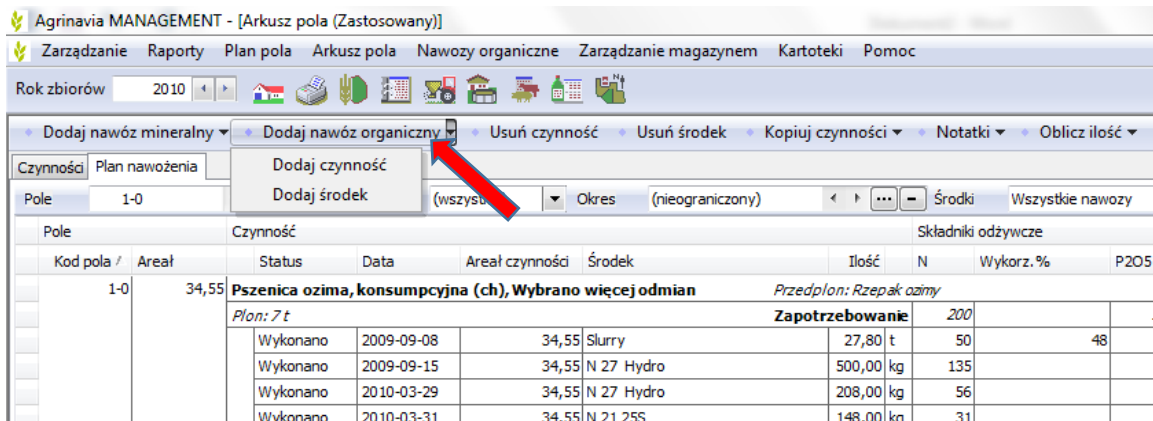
Agrinavia MANAGEMENT - [Arkusz pola (Zastosowany)]

Zarządzanie Raporty Plan pola Arkusz pola Nawozy organiczne Zarządzanie magazynem Kartoteki Pomoc

Rok zbiorów 2010

Dodaj nawóz mineralny ▾ Dodaj nawóz organiczny ▾ Usuń czynność Usuń środek Kopiuj czynności ▾ Notatki ▾ Oblicz ilość ▾

Czynności Plan nawożenia

Dodaj czynność
Dodaj środek

Pole 1-0 (wszyst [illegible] Okres (nieograniczony) Środki Wszystkie nawozy

| Pole | | Czynność | | | | | Składniki odżywcze | | |
|---|---|---|---|---|---|---|---|---|---|
| Kod pola | Areał | Status | Data | Areał czynności | Środek | Ilość | N | Wykorz.% | P2O5 |
| 1-0 | 34,55 | Pszenica ozima, konsumpcyjna (ch), Wybrano więcej odmian | | | Przedplon: Rzepak ozimy | | | | |
| | | Plon: 7 t | | | | Zapotrzebowanie | 200 | | |
| | | Wykonano | 2009-09-08 | 34,55 | Slurry | 27,80 t | 50 | 48 | |
| | | Wykonano | 2009-09-15 | 34,55 | N 27 Hydro | 500,00 kg | 135 | | |
| | | Wykonano | 2010-03-29 | 34,55 | N 27 Hydro | 208,00 kg | 56 | | |
| | | Wykonano | 2010-03-31 | 34,55 | N 21 25S | 148,00 kg | 31 | | |